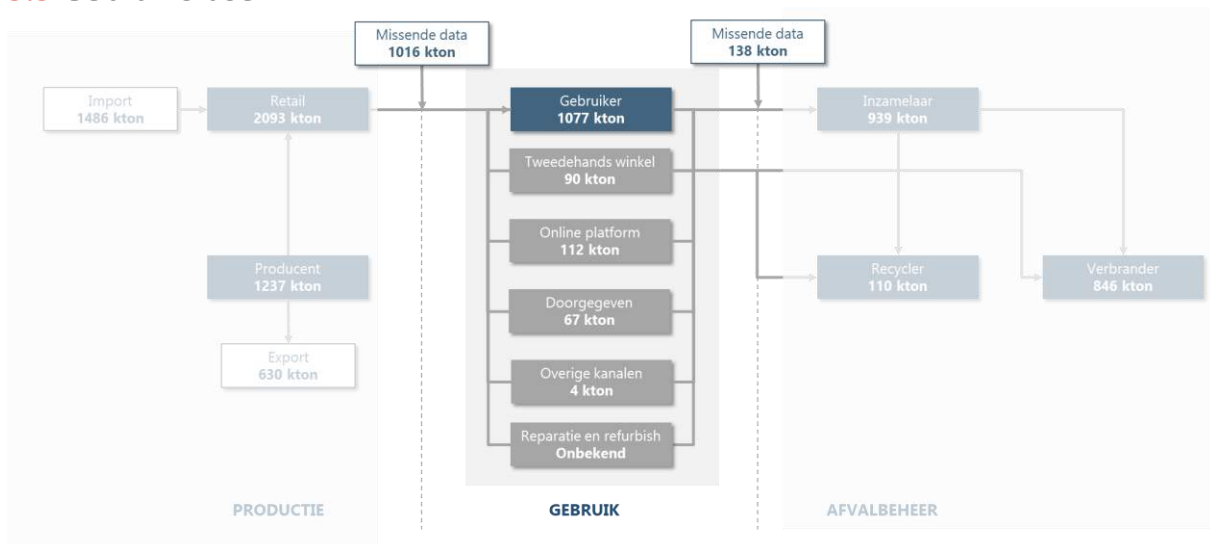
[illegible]

Missende data
**1016 kton**

Missende data
**138 kton**

Import
**1486 kton**

Retail
**2093 kton**

Gebruiker
**1077 kton**

Tweedehands winkel
**90 kton**

Online platform
**112 kton**

Doorgegeven
**67 kton**

Overige kanalen
**4 kton**

Reparatie en refurbish
**Onbekend**

Inzamelaar
**939 kton**

Producent
**1237 kton**

Export
**630 kton**

Recycler
**110 kton**

Verbrander
**846 kton**

PRODUCTIE

GEBRUIK

AFVALBEHEER